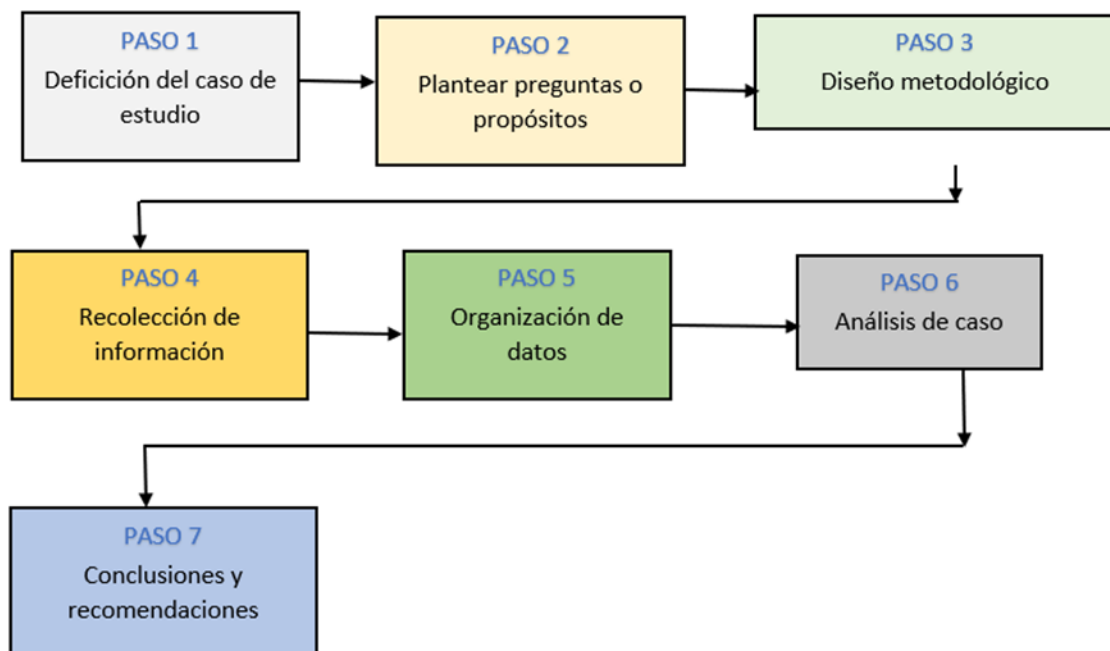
PASO 1
Deficición del caso de estudio

PASO 2
Plantear preguntas o propósitos

PASO 3
Diseño metodológico

PASO 4
Recolección de información

PASO 5
Organización de datos

PASO 6
Análisis de caso

PASO 7
Conclusiones y recomendaciones